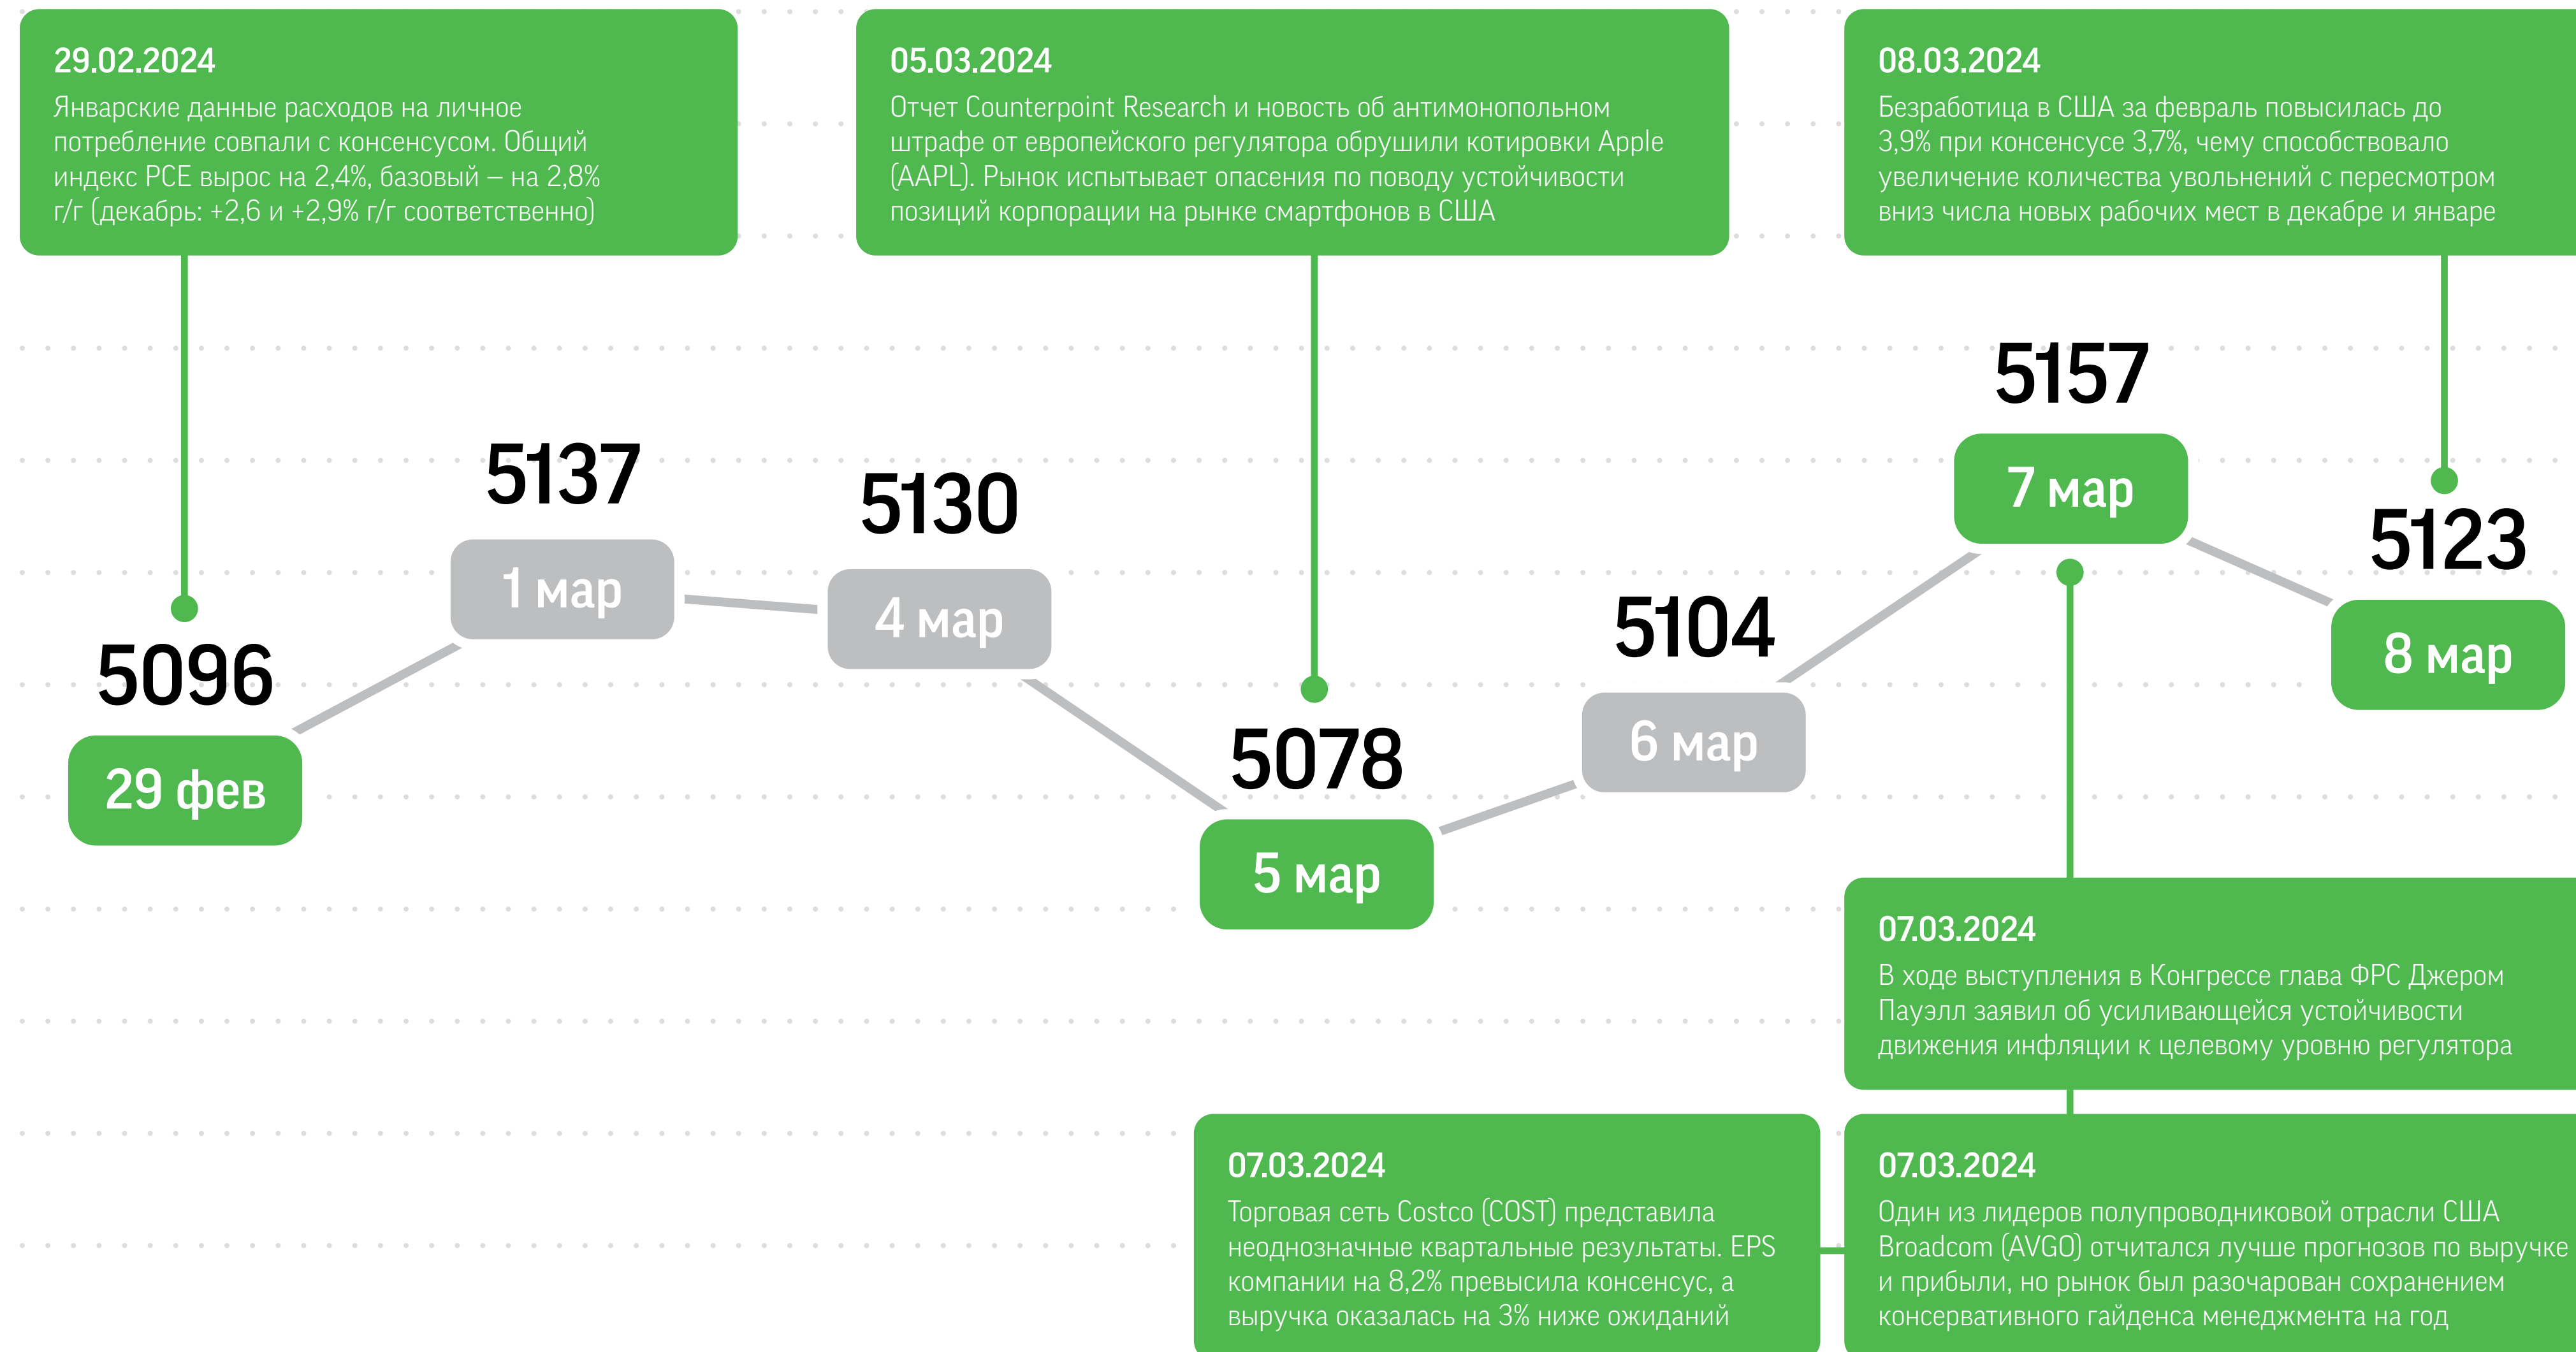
29.02.2024
Январские данные расходов на личное потребление совпали с консенсусом. Общий индекс PCE вырос на 2,4%, базовый – на 2,8% г/г (декабрь: +2,6 и +2,9% г/г соответственно)

05.03.2024
Отчет Counterpoint Research и новость об антимонопольном штрафе от европейского регулятора обрушили котировки Apple (AAPL). Рынок испытывает опасения по поводу устойчивости позиций корпорации на рынке смартфонов в США

08.03.2024
Безработица в США за февраль повысилась до 3,9% при консенсусе 3,7%, чему способствовало увеличение количества увольнений с пересмотром вниз числа новых рабочих мест в декабре и январе

5157
7 мар

5137
1 мар

5130
4 мар

5123
8 мар

5104
6 мар

5096
29 фев

5078
5 мар

07.03.2024
В ходе выступления в Конгрессе глава ФРС Джером Пауэлл заявил об усиливающейся устойчивости движения инфляции к целевому уровню регулятора

07.03.2024
Торговая сеть Costco (COST) представила неоднозначные квартальные результаты. EPS компании на 8,2% превысила консенсус, а выручка оказалась на 3% ниже ожиданий

07.03.2024
Один из лидеров полупроводниковой отрасли США Broadcom (AVGO) отчитался лучше прогнозов по выручке и прибыли, но рынок был разочарован сохранением консервативного гайденса менеджмента на год